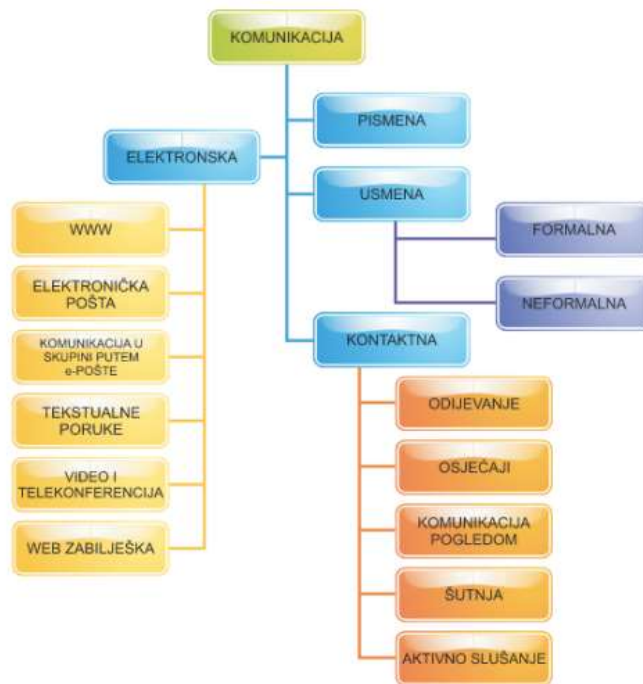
KOMUNIKACIJA

PISMENA

ELEKTRONSKA

USMENA

FORMALNA

NEFORMALNA

KONTAKTNA

WWW

ELEKTRONIČKA POŠTA

KOMUNIKACIJA U SKUPINI PUTEM e-POŠTE

TEKSTUALNE PORUKE

VIDEO I TELEKONFERENCIJA

WEB ZABILJEŠKA

ODIJEVANJE

OSJEĆAJI

KOMUNIKACIJA POGLEDOM

ŠUTNJA

AKTIVNO SLUŠANJE